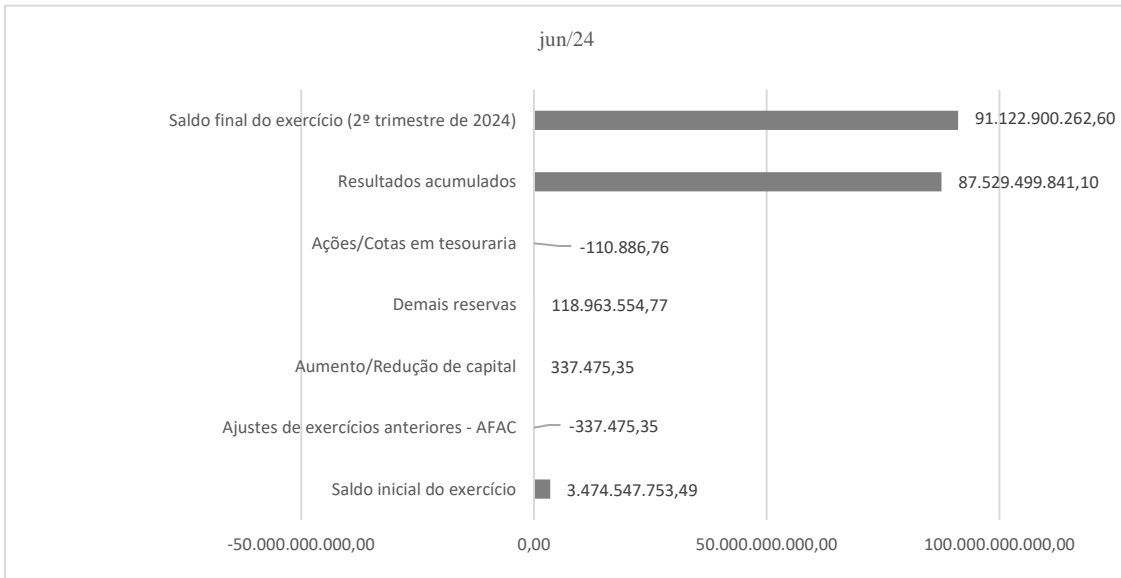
jun/24

Saldo final do exercício (2º trimestre de 2024)
91.122.900.262,60

Resultados acumulados
87.529.499.841,10

Ações/Cotas em tesouraria
-110.886,76

Demais reservas
118.963.554,77

Aumento/Redução de capital
337.475,35

Ajustes de exercícios anteriores - AFAC
-337.475,35

Saldo inicial do exercício
3.474.547.753,49

-50.000.000.000,00
0,00
50.000.000.000,00
100.000.000.000,00